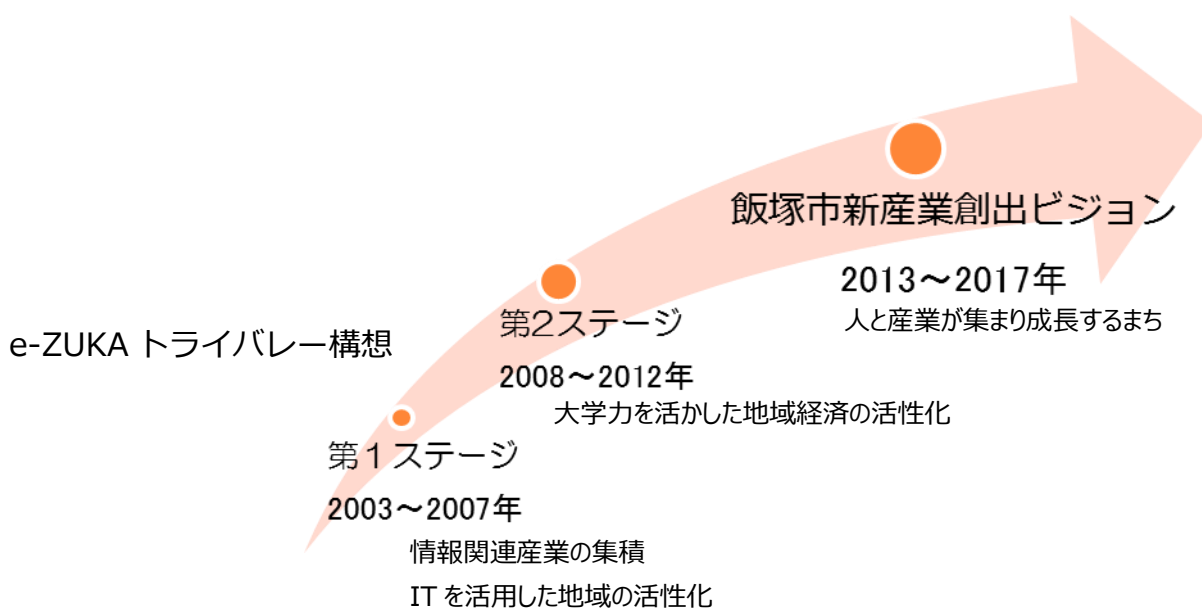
e-ZUKA トライバレー構想

第１ステージ

2003～2007年

情報関連産業の集積

IT を活用した地域の活性化

第2ステージ

2008～2012年

大学力を活かした地域経済の活性化

飯塚市新産業創出ビジョン

2013～2017年

人と産業が集まり成長するまち